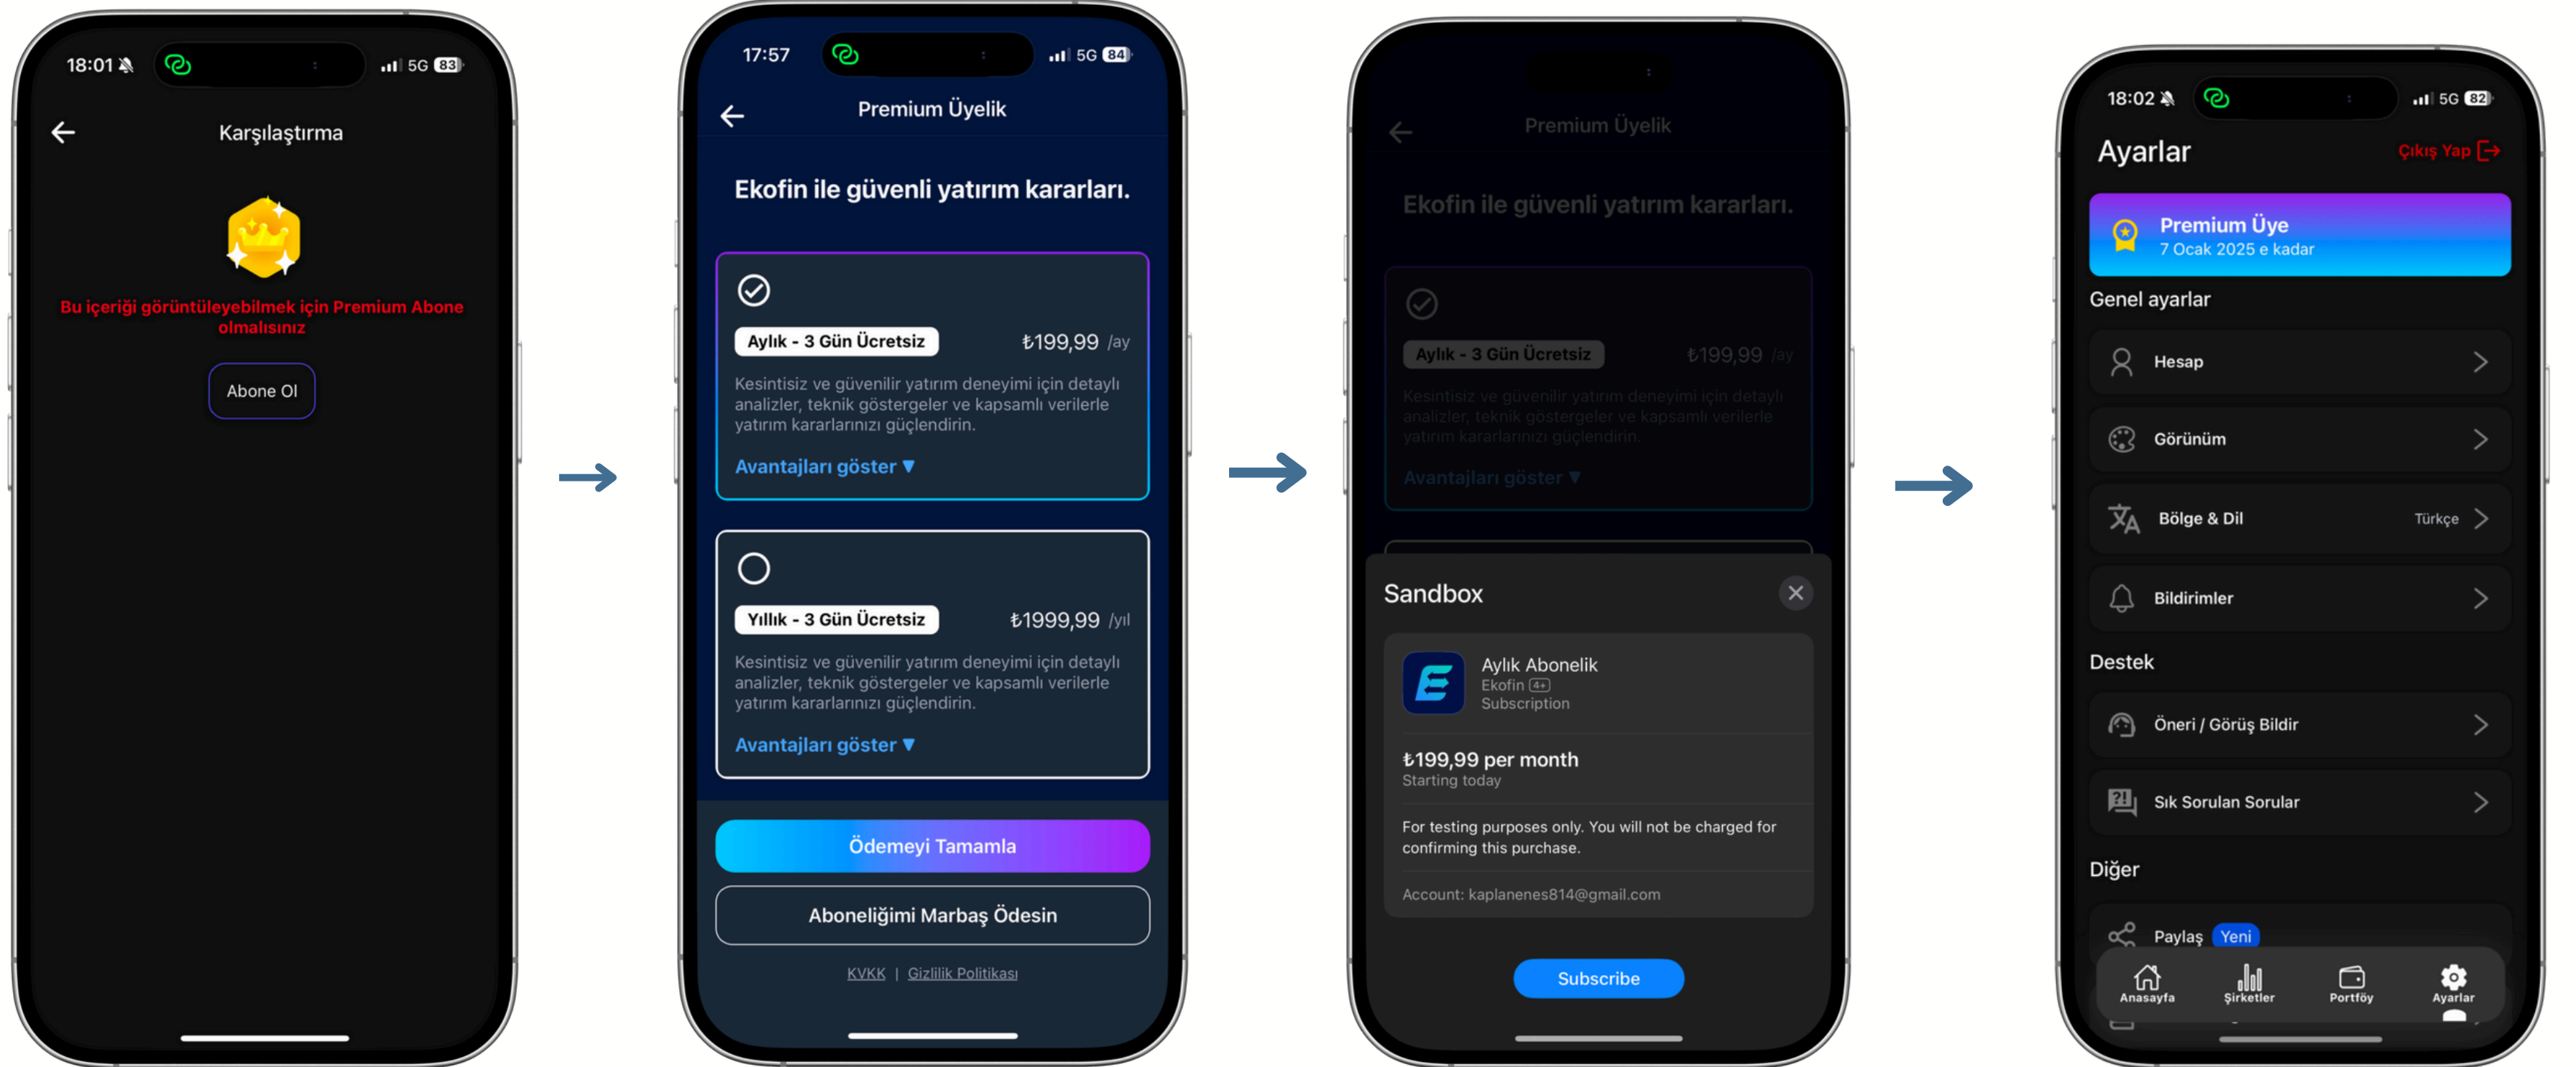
18:01 5G 83

Karşılaştırma

Bu içeriği görüntüleyebilmek için Premium Abone olmalısınız

Abone Ol

17:57 5G 84

Premium Üyelik

Ekofin ile güvenli yatırım kararları.

Aylık - 3 Gün Ücretsiz ₺199,99 /ay

Kesintisiz ve güvenilir yatırım deneyimi için detaylı analizler, teknik göstergeler ve kapsamlı verilerle yatırım kararlarınızı güçlendirin.

Avantajları göster ▼

Yıllık - 3 Gün Ücretsiz ₺1999,99 /yıl

Kesintisiz ve güvenilir yatırım deneyimi için detaylı analizler, teknik göstergeler ve kapsamlı verilerle yatırım kararlarınızı güçlendirin.

Avantajları göster ▼

Ödemeyi Tamamla

Aboneliğimi Marbaş Ödesin

KVKK | Gizlilik Politikası

Premium Üyelik

Ekofin ile güvenli yatırım kararları.

Aylık - 3 Gün Ücretsiz ₺199,99 /ay

Kesintisiz ve güvenilir yatırım deneyimi için detaylı analizler, teknik göstergeler ve kapsamlı verilerle yatırım kararlarınızı güçlendirin.

Avantajları göster ▼

Sandbox

Aylık Abonelik
Ekofin 4+
Subscription

₺199,99 per month
Starting today

For testing purposes only. You will not be charged for confirming this purchase.

Account: kaplanenes814@gmail.com

Subscribe

18:02 5G 82

Ayarlar
Çıkış Yap

Premium Üye
7 Ocak 2025 e kadar

Genel ayarlar

Hesap

Görünüm

Bölge & Dil Türkçe

Bildirimler

Destek

Öneri / Görüş Bildir

Sık Sorulan Sorular

Diğer

Paylaş Yeni

Anasayfa Şirketler Portföy Ayarlar